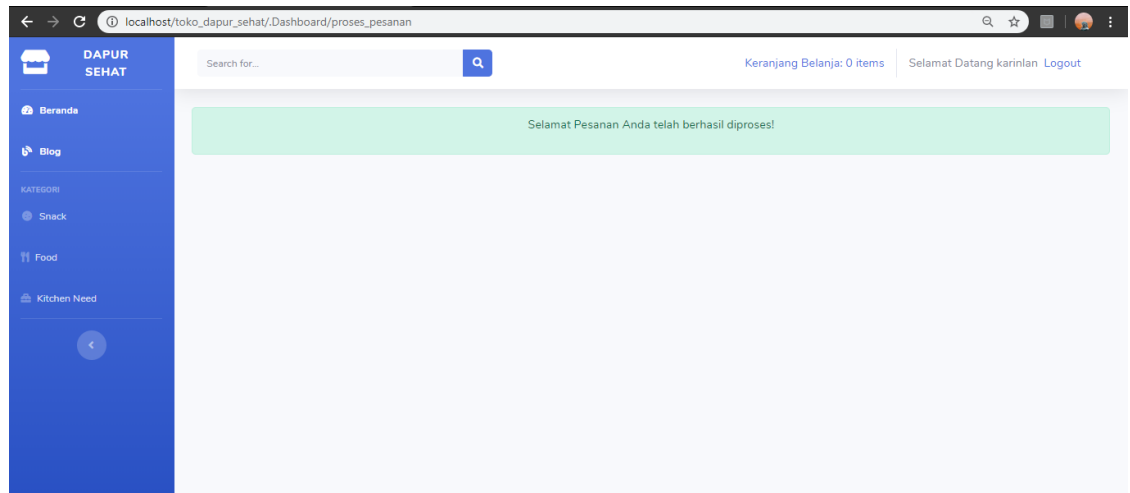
localhost/toko_dapur_sehat/.Dashboard/proses_pesanan

DAPUR SEHAT

Search for...

Keranjang Belanja: 0 items

Selamat Datang karinlan Logout

Beranda

Blog

KATEGORI

Snack

Food

Kitchen Need

Selamat Pesanan Anda telah berhasil diproses!